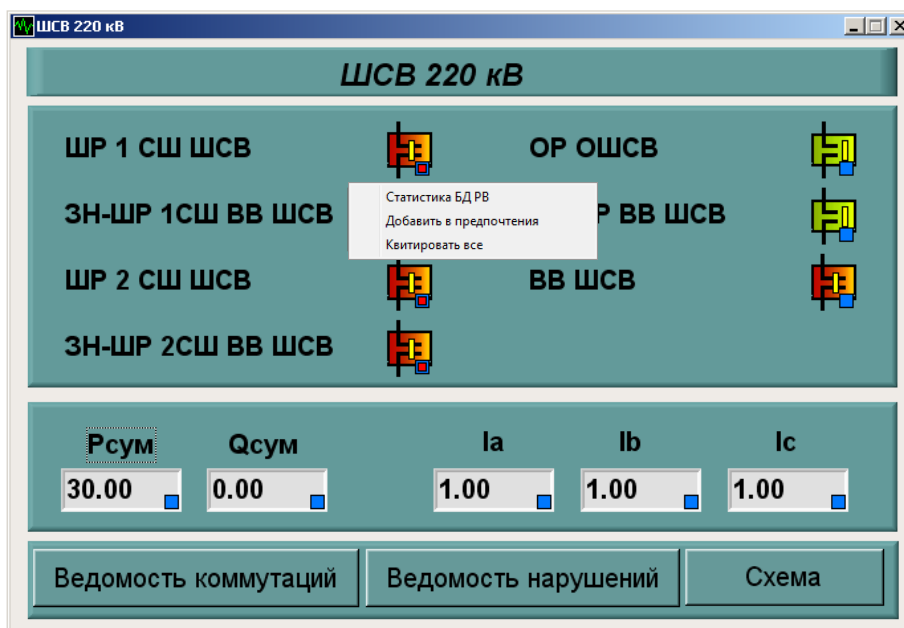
ШСВ 220 кВ

ШСВ 220 кВ

ШР 1 СШ ШСВ

ОР ОШСВ

ЗН-ШР 1СШ ВВ ШСВ

Статистика БД РВ
Добавить в предпочтения
Квитировать все

Р ВВ ШСВ

ШР 2 СШ ШСВ

ВВ ШСВ

ЗН-ШР 2СШ ВВ ШСВ

| Рсум | Qсум | Ia | Ib | Ic |
|---|---|---|---|---|
| 30.00 | 0.00 | 1.00 | 1.00 | 1.00 |

Ведомость коммутаций

Ведомость нарушений

Схема